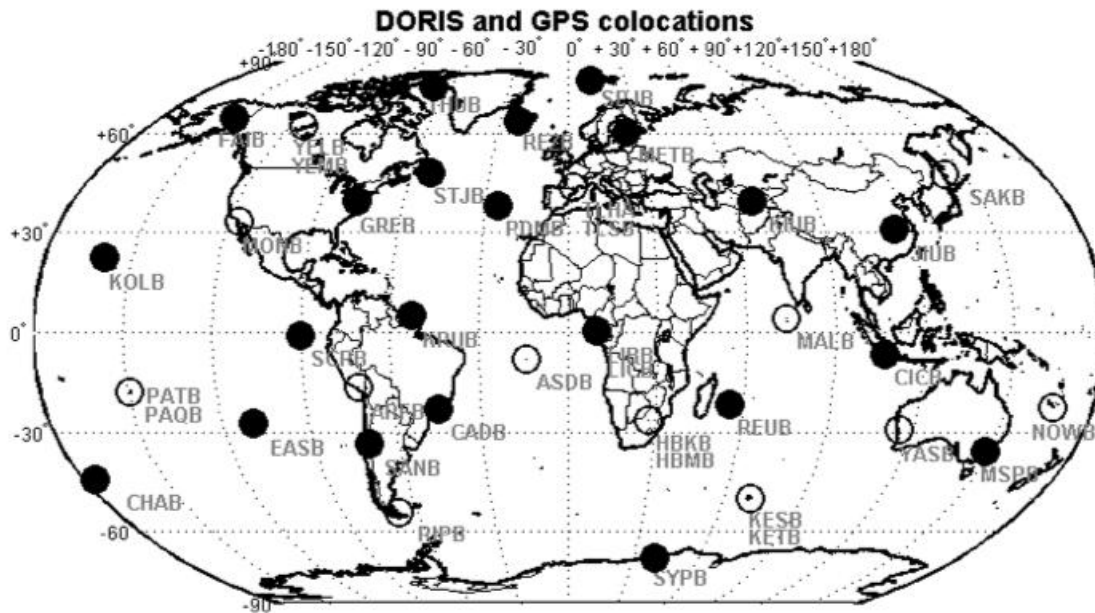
DORIS and GPS colocations

-180° -150° -120° - 90° - 60° - 30° 0° + 30° + 60° + 90° +120° +150° +180°

+90°

+60°

+30°

0°

-30°

-60°

-90°

FAIB
YELB
YEMB
THUB
REYB
SPJB
METB
GREB
STJB
PDMB
TLHA
TLSB
SAKB
MONB
KIUB
JIUB
KOLB
KRUB
MALB
SCRB
LIBB
LICB
ASDB
CICB
PATB
PAQB
ARFB
CADB
REUB
EASB
HBKB
HBMB
NOWB
SANB
YASB
MSPB
CHAB
KESB
KETB
RIPB
SYPB